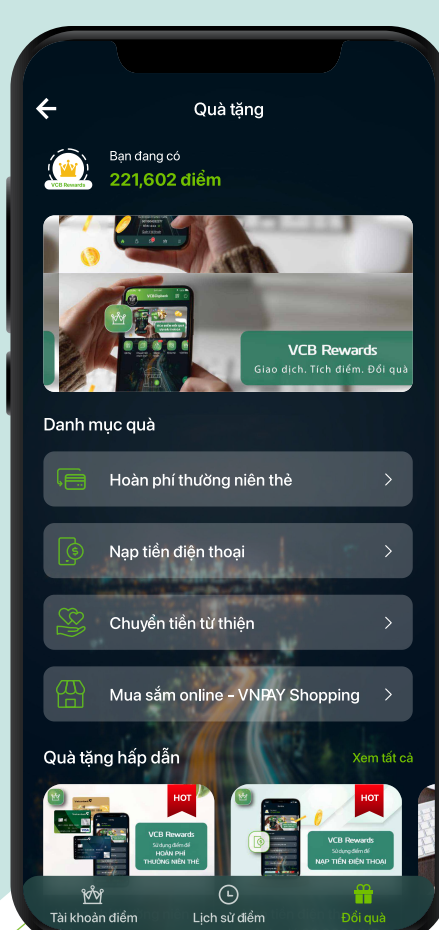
Quà tặng

VCB Rewards

Bạn đang có

221,602 điểm

VCB Rewards
Giao dịch. Tích điểm. Đổi quà

Danh mục quà

Hoàn phí thường niên thẻ

Nạp tiền điện thoại

Chuyển tiền từ thiện

Mua sắm online - VNPAY Shopping

Quà tặng hấp dẫn

Xem tất cả

HOT

VCB Rewards
Sử dụng điểm để
HOÀN PHÍ THƯỜNG NIÊN THẺ

HOT

VCB Rewards
Sử dụng điểm để
NẠP TIỀN ĐIỆN THOẠI

Tài khoản điểm

Lịch sử điểm

Đổi quà